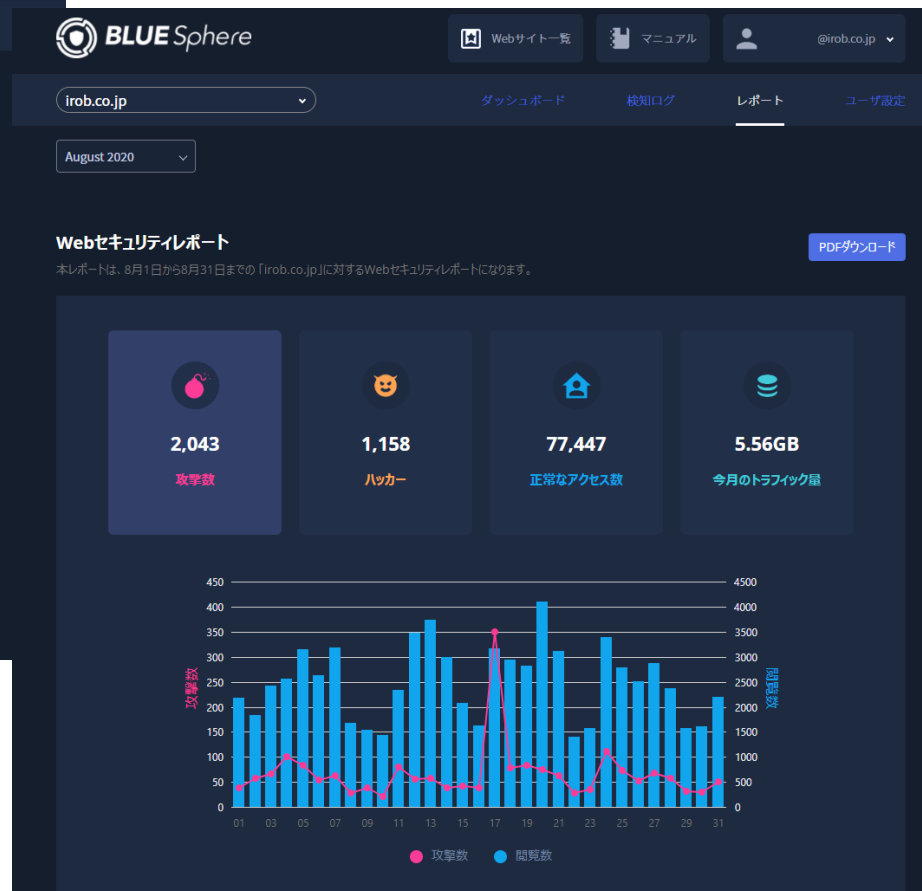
BLUE Sphere

Webサイト一覧

マニュアル

@irob.co.jp

irob.co.jp

ダッシュボード

検知ログ

レポート

ユーザ設定

August 2020

Webセキュリティレポート

本レポートは、8月1日から8月31日までの「irob.co.jp」に対するWebセキュリティレポートになります。

PDFダウンロード

2,043
攻撃数

1,158
ハッカー

77,447
正常なアクセス数

5.56GB
今月のトラフィック量

450 400 350 300 250 200 150 100 50 0

攻撃数

4500 4000 3500 3000 2500 2000 1500 1000 500 0

閲覧数

01 03 05 07 09 11 13 15 17 19 21 23 25 27 29 31

攻撃数 閲覧数